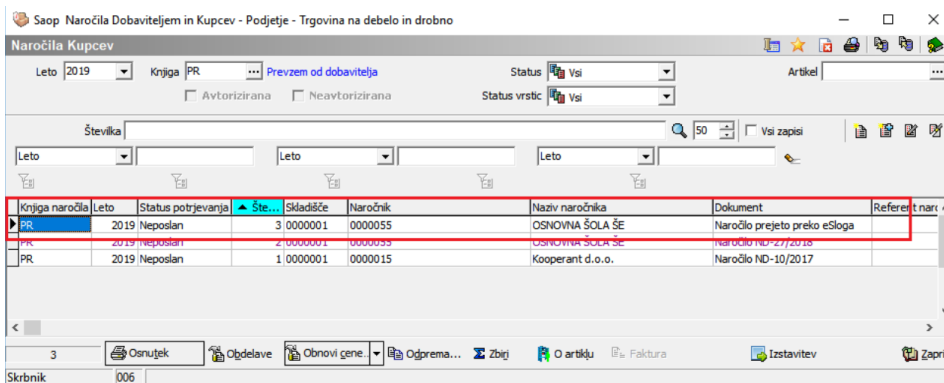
Saop Naročila Dobaviteljem in Kupcev - Podjetje - Trgovina na debelo in drobno

Naročila Kupcev

Leto 2019 Knjiga PR ... Prevzem od dobavitelja Status Vsi Artikel ...

Avtorizirana Neavtorizirana Status vrstic Vsi

Številka 50 Vsi zapisi

Leto Leto Leto

| Knjiga naročila | Leto | Status potrjevanja | Šte... | Skladišče | Naročnik | Naziv naročnika | Dokument | Referent naro |
|---|---|---|---|---|---|---|---|---|
| PR | 2019 | Neposlan | 3 | 0000001 | 0000055 | OSNOVNA ŠOLA ŠE | Naročilo prejeto preko eSloga | |
| PR | 2019 | Neposlan | 2 | 0000001 | 0000055 | OSNOVNA ŠOLA ŠE | Naročilo ND-27/2018 | |
| PR | 2019 | Neposlan | 1 | 0000001 | 0000015 | Kooperant d.o.o. | Naročilo ND-10/2017 | |

3 Osnutek Obdelave Obnovi cene... Odprema... Zbirі O artiklu Faktura Izstavitev Zapri

Skrbnik 006